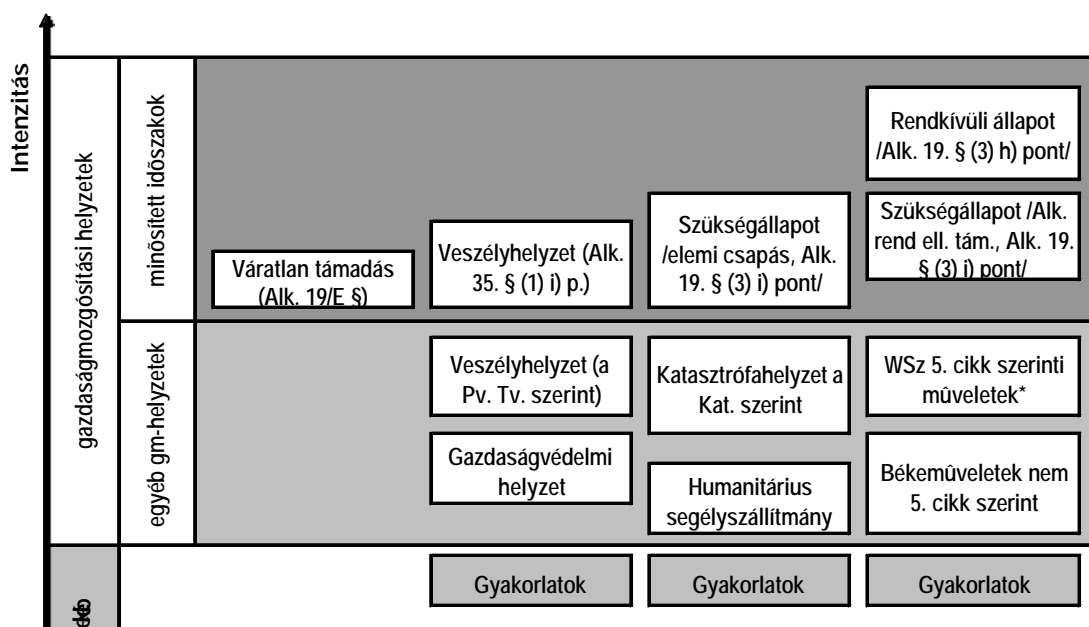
Intenzitás

gazdaságmozgósítási helyzetek

minősített időszakok

Rendkívüli állapot /Alk. 19. § (3) h) pont/

Váratlan támadás (Alk. 19/E §)

Veszélyhelyzet (Alk. 35. § (1) i) p.)

Szükségállapot /elemi csapás, Alk. 19. § (3) i) pont/

Szükségállapot /Alk. rend ell. tám., Alk. 19. § (3) i) pont/

egyéb gm-helyzetek

Veszélyhelyzet (a Pv. Tv. szerint)

Katasztrófahelyzet a Kat. szerint

WSz 5. cikk szerinti mûveletek*

Gazdaságvédelmi helyzet

Humanitárius segélyszállítmány

Békemûveletek nem 5. cikk szerint

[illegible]

Gyakorlatok

Gyakorlatok

Gyakorlatok